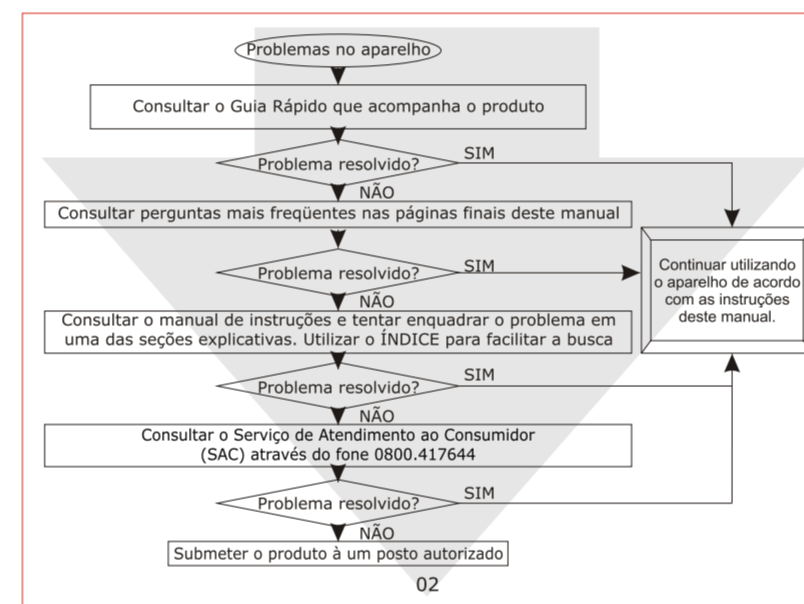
Problemas no aparelho

Consultar o Guia Rápido que acompanha o produto

Problema resolvido?
SIM
NÃO

Consultar perguntas mais freqüentes nas páginas finais deste manual

Problema resolvido?
SIM
NÃO

Continuar utilizando o aparelho de acordo com as instruções deste manual.

Consultar o manual de instruções e tentar enquadrar o problema em uma das seções explicativas. Utilizar o ÍNDICE para facilitar a busca

Problema resolvido?
SIM
NÃO

Consultar o Serviço de Atendimento ao Consumidor (SAC) através do fone 0800.417644

Problema resolvido?
SIM
NÃO

Submeter o produto à um posto autorizado

02